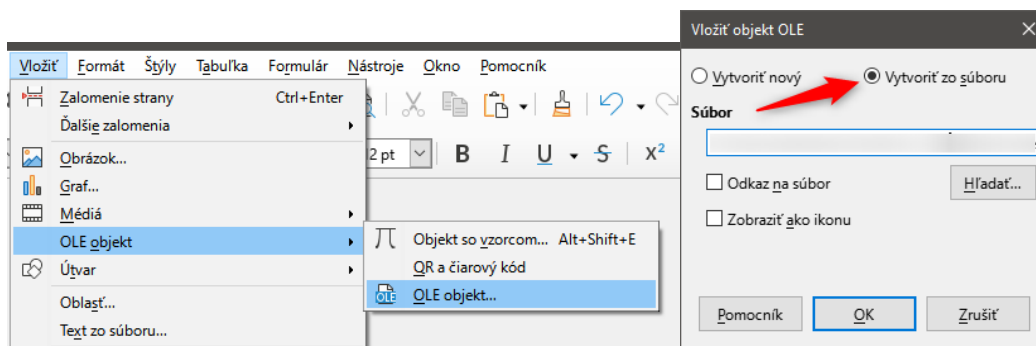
Vložiť Formát Štýly Tabuľka Formulár Nástroje Okno Pomocník

Zalomenie strany Ctrl+Enter
Ďalšie zalomenia
Obrázok...
Graf...
Médiá
OLE objekt
Útvar
Oblasť...
Text zo súboru...

Objekt so vzorcom... Alt+Shift+E
QR a čiarový kód
OLE objekt...

2 pt
B I U S $X^2$

Vložiť objekt OLE
Vytvoriť nový
Vytvoriť zo súboru
Súbor
Odkaz na súbor
Hľadať...
Zobraziť ako ikonu
Pomocník
OK
Zrušiť